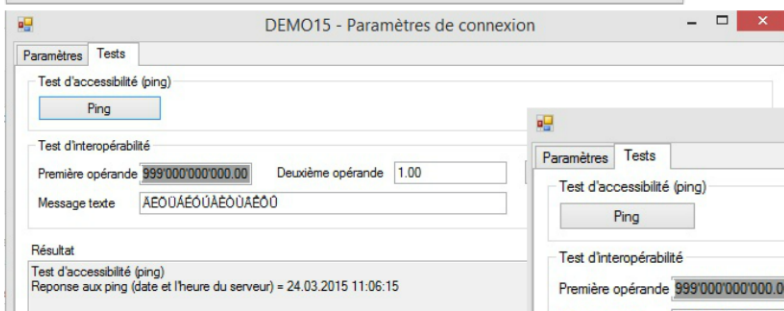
DEMO15 - Paramètres de connexion

Paramètres Tests

Test d'accessibilité (ping)

Ping

Test d'interopérabilité

Première opérande 999'000'000'000.00 Deuxième opérande 1.00

Message texte ÀÉÖÜÁÉÓÚÂÊÔÛÄËÖÜ

Résultat

Test d'accessibilité (ping)
Reponse aux ping (date et l'heure du serveur) = 24.03.2015 11:06:15

Paramètres Tests

Test d'accessibilité (ping)

Ping

Test d'interopérabilité

Première opérande 999'000'000'000.0